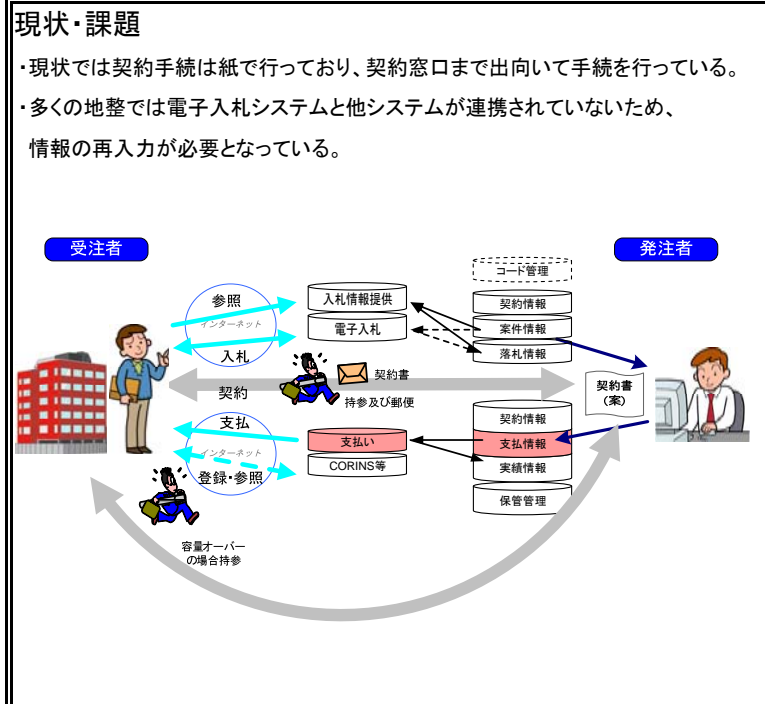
現状・課題

・現状では契約手続は紙で行っており、契約窓口まで出向いて手続を行っている。

・多くの地整では電子入札システムと他システムが連携されていないため、情報の再入力が必要となっている。

受注者

発注者

コード管理

参照

インターネット

入札

入札情報提供

電子入札

契約情報

案件情報

落札情報

契約

契約書

持参及び郵便

契約書（案）

支払

インターネット

登録・参照

支払い

CORINS等

契約情報

支払情報

実績情報

保管管理

容量オーバーの場合持参